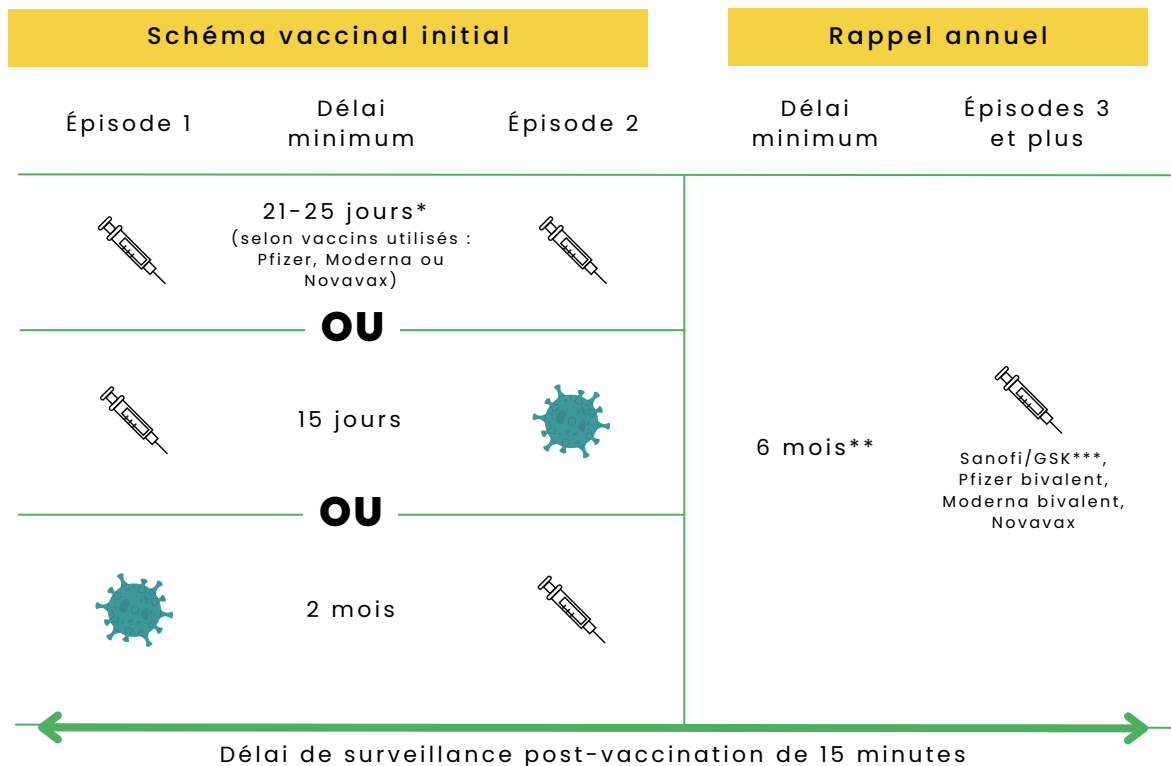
Schéma vaccinal initial

Rappel annuel

Épisode 1

Délai minimum

Épisode 2

Délai minimum

Épisodes 3 et plus

21-25 jours*
(selon vaccins utilisés : Pfizer, Moderna ou Novavax)

OU

15 jours

OU

2 mois

6 mois**

Sanofi/GSK***, Pfizer bivalent, Moderna bivalent, Novavax

Délai de surveillance post-vaccination de 15 minutes